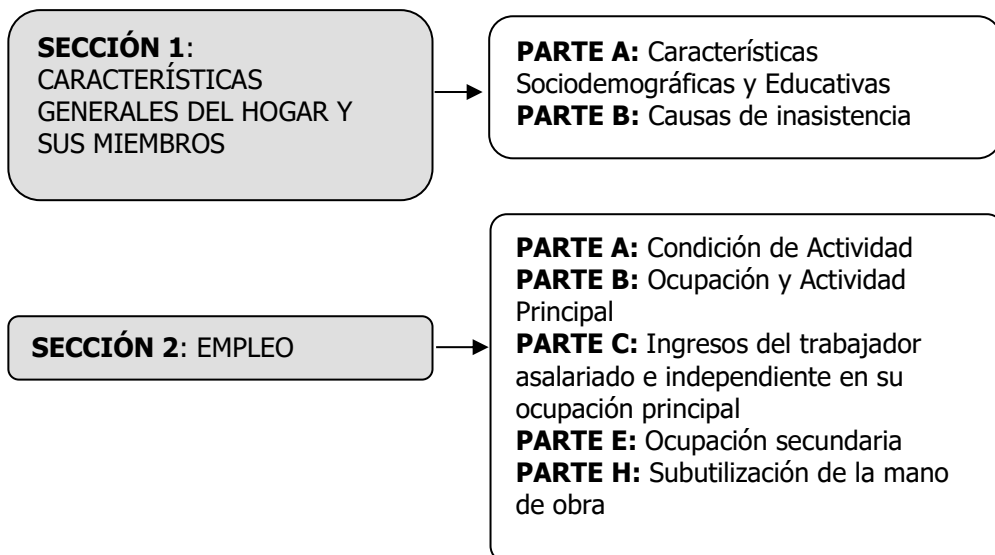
**SECCIÓN 1**: CARACTERÍSTICAS GENERALES DEL HOGAR Y SUS MIEMBROS

**PARTE A:** Características Sociodemográficas y Educativas
**PARTE B:** Causas de inasistencia

**SECCIÓN 2**: EMPLEO

**PARTE A:** Condición de Actividad
**PARTE B:** Ocupación y Actividad Principal
**PARTE C:** Ingresos del trabajador asalariado e independiente en su ocupación principal
**PARTE E:** Ocupación secundaria
**PARTE H:** Subutilización de la mano de obra